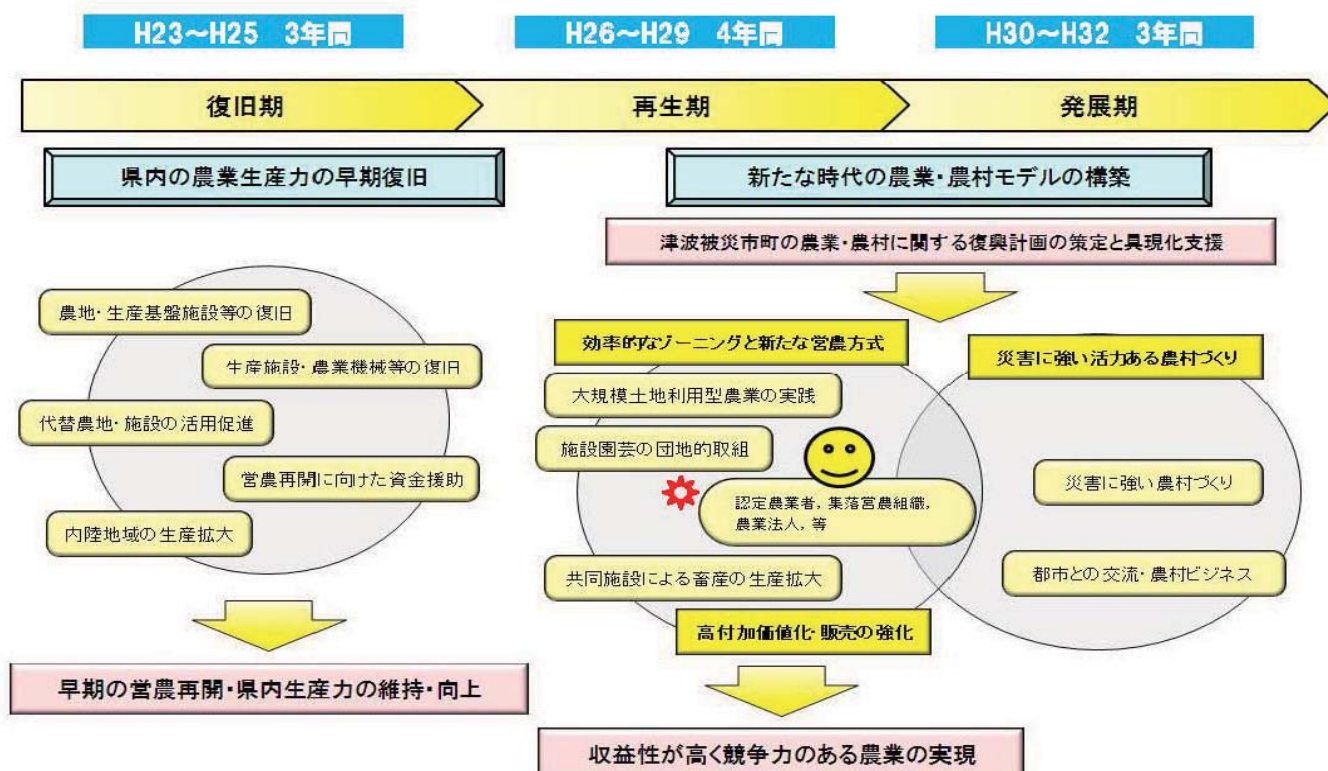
H23~H25 3年間

H26~H29 4年間

H30~H32 3年間

復旧期

再生期

発展期

県内の農業生産力の早期復旧

新たな時代の農業・農村モデルの構築

津波被災市町の農業・農村に関する復興計画の策定と具現化支援

農地・生産基盤施設等の復旧

生産施設・農業機械等の復旧

代替農地・施設の活用促進

営農再開に向けた資金援助

内陸地域の生産拡大

早期の営農再開・県内生産力の維持・向上

効率的なゾーニングと新たな営農方式

大規模土地利用型農業の実践

施設園芸の団地的取組

認定農業者，集落営農組織，農業法人，等

共同施設による畜産の生産拡大

高付加価値化・販売の強化

災害に強い活力ある農村づくり

災害に強い農村づくり

都市との交流・農村ビジネス

収益性が高く競争力のある農業の実現